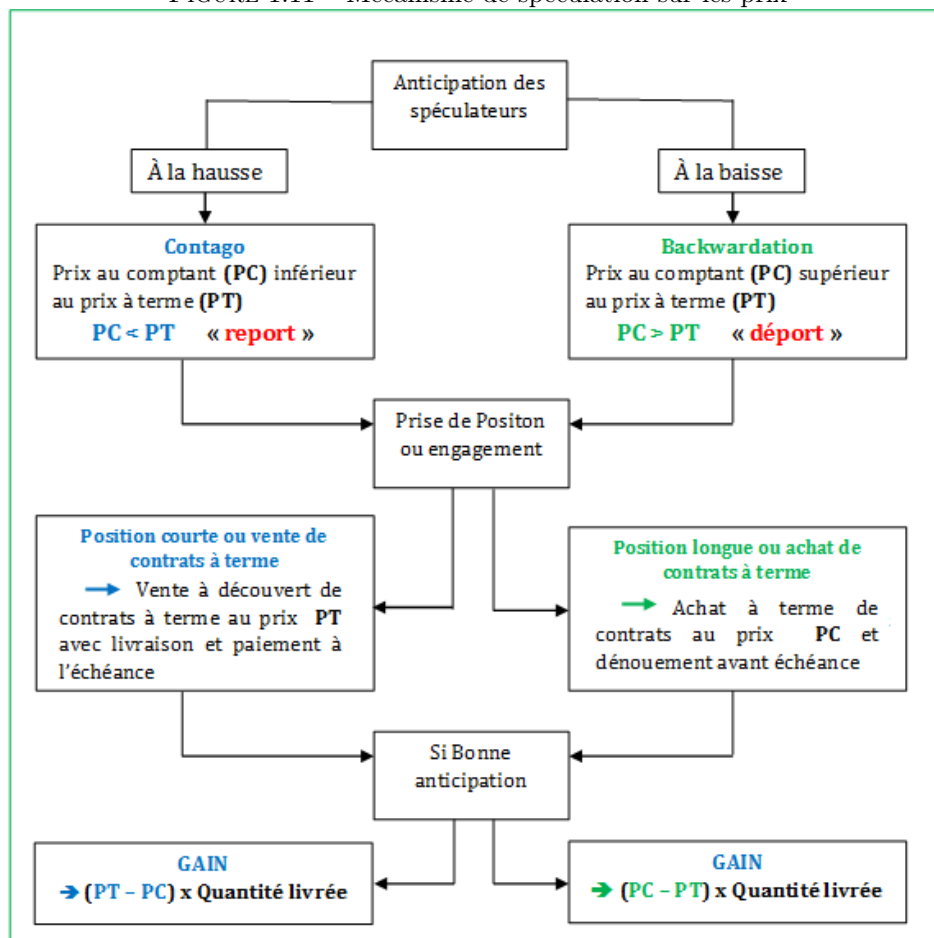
FIGURE 1.11 – Mécanisme de spéculation sur les prix

Anticipation des spéculateurs

À la hausse

À la baisse

Contago
Prix au comptant (PC) inférieur au prix à terme (PT)
PC < PT « report »

Backwardation
Prix au comptant (PC) supérieur au prix à terme (PT)
PC > PT « déport »

Prise de Positon ou engagement

Position courte ou vente de contrats à terme
→ Vente à découvert de contrats à terme au prix PT avec livraison et paiement à l'échéance

Position longue ou achat de contrats à terme
→ Achat à terme de contrats au prix PC et dénouement avant échéance

Si Bonne anticipation

GAIN
→ (PT – PC) x Quantité livrée

GAIN
→ (PC – PT) x Quantité livrée